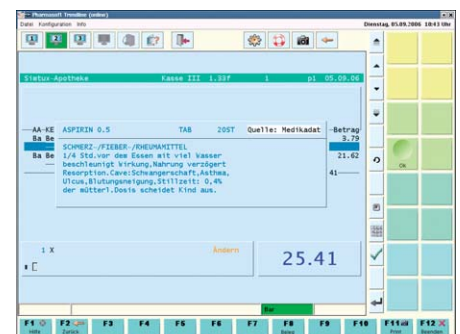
Pharmasoft Trendline (online)
Datei Konfiguration Info
Dienstag, 05.09.2006 18:43 Uhr

Sietux-Apotheke Kasse III 1.33f 1 p1 05.09.06

AA-KE ASPIRIN 0.5 TAB 20ST Quelle: Medikadat Betrag
Ba Be 3.79
Ba Be 21.62
41

SCHMERZ-/FIEBER-/RHEUMAMITTEL
1/4 Std.vor dem Essen mit viel Wasser
beschleunigt Wirkung,Nahrung verzögert
Resorption.Cave:Schwangerschaft,Asthma,
Ulcus,Blutungsneigung,Stillzeit: 0,4%
der mütterl.Dosis scheidet Kind aus.

1 X
Ändern
25.41

Bar
OK

F1 Hilfe F2 Zurück F3 F4 F5 F6 F7 F8 Neues F9 F10 F11 Preis F12 Stornieren